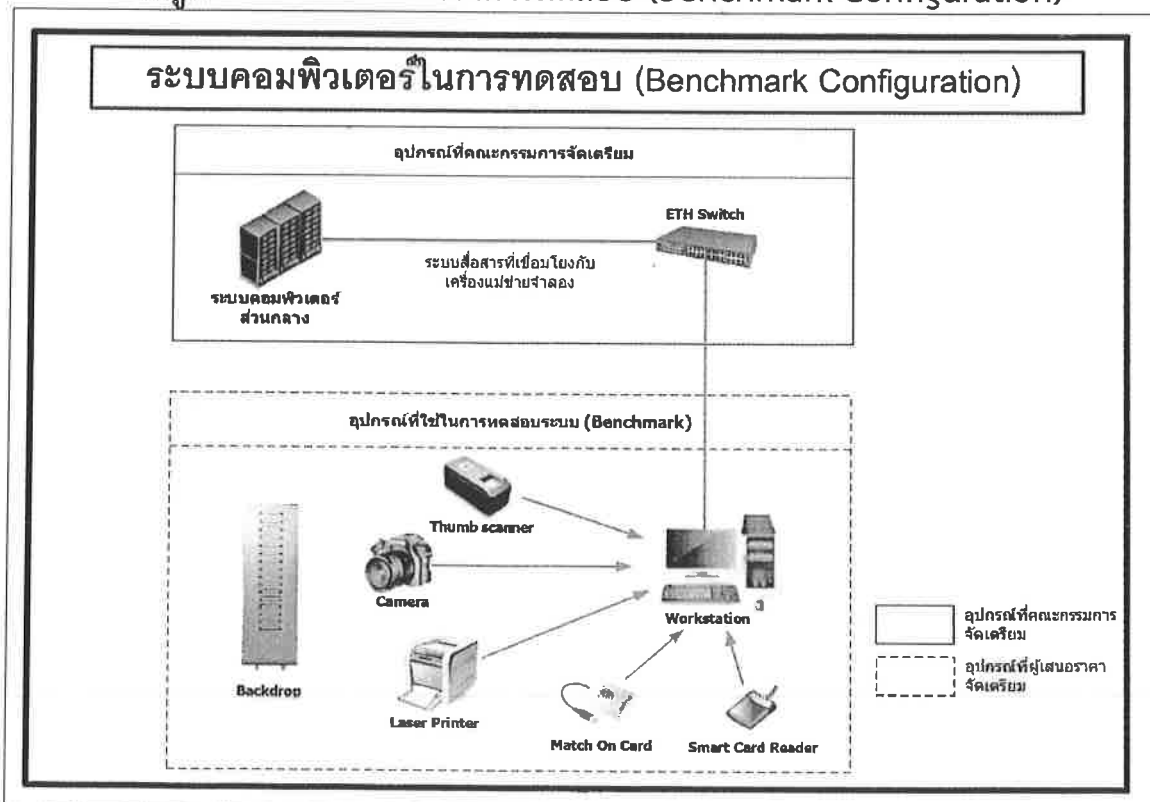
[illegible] (Benchmark Configuration)

ระบบคอมพิวเตอร์ในการทดสอบ (Benchmark Configuration)

อุปกรณ์ที่คณะกรรมการจัดเตรียม

ETH Switch

ระบบสื่อสารที่เชื่อมโยงกับเครื่องแม่ข่ายจำลอง

ระบบคอมพิวเตอร์ส่วนกลาง

อุปกรณ์ที่ใช้ในการทดสอบระบบ (Benchmark)

Thumb scanner

Camera

Workstation

Backdrop

Laser Printer

Match On Card

Smart Card Reader

อุปกรณ์ที่คณะกรรมการจัดเตรียม

อุปกรณ์ที่ผู้เสนอราคาจัดเตรียม